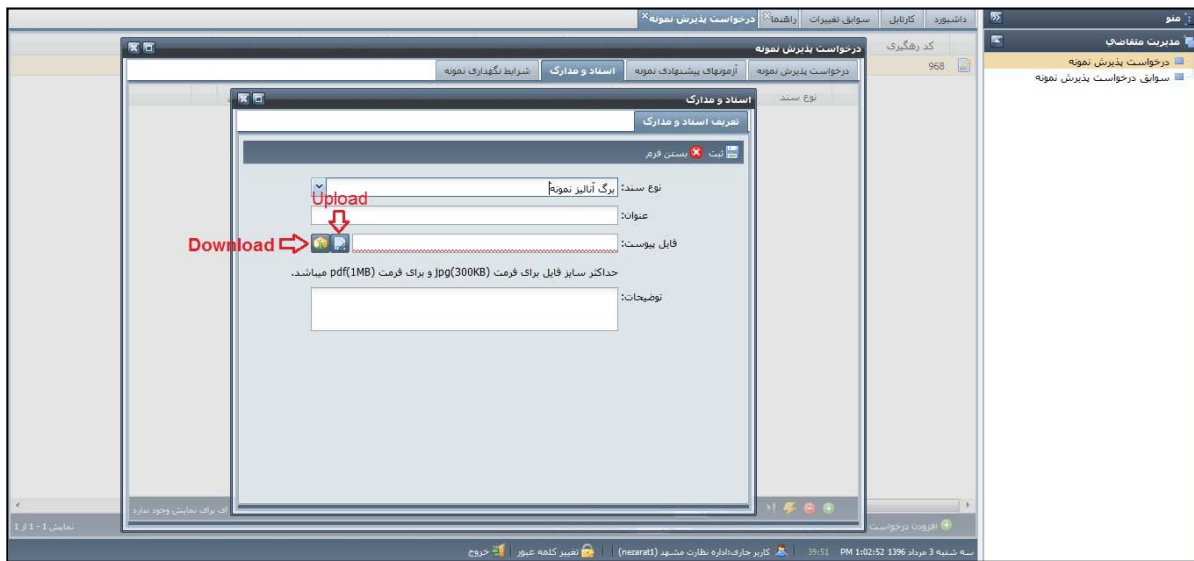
منو
مدیریت متقاضی
درخواست پذیرش نمونه
سوابق درخواست پذیرش نمونه

داشبورد | کارتابل | سوابق تغییرات | راهنما | درخواست پذیرش نمونه

کد رهگیری
968

درخواست پذیرش نمونه
درخواست پذیرش نمونه | آزمونهای پیشنهادی نمونه | اسناد و مدارک | شرایط نگهداری نمونه

نوع سند

اسناد و مدارک
تعریف اسناد و مدارک
ثبت | بستن فرم

نوع سند: برگ آنالیز نمونه
Upload
عنوان:
Download
فایل پیوست:
حداکثر سایز فایل برای فرمت jpg(300KB) و برای فرمت pdf(1MB) میباشد.
توضیحات:

افزودن درخواست
نمایش 1 - 1 از 1

سه شنبه 3 مرداد 1396 PM 1:02:52 39:51 | کاربر جاری:اداره نظارت مشهد (nezarat1) | تغییر کلمه عبور | خروج